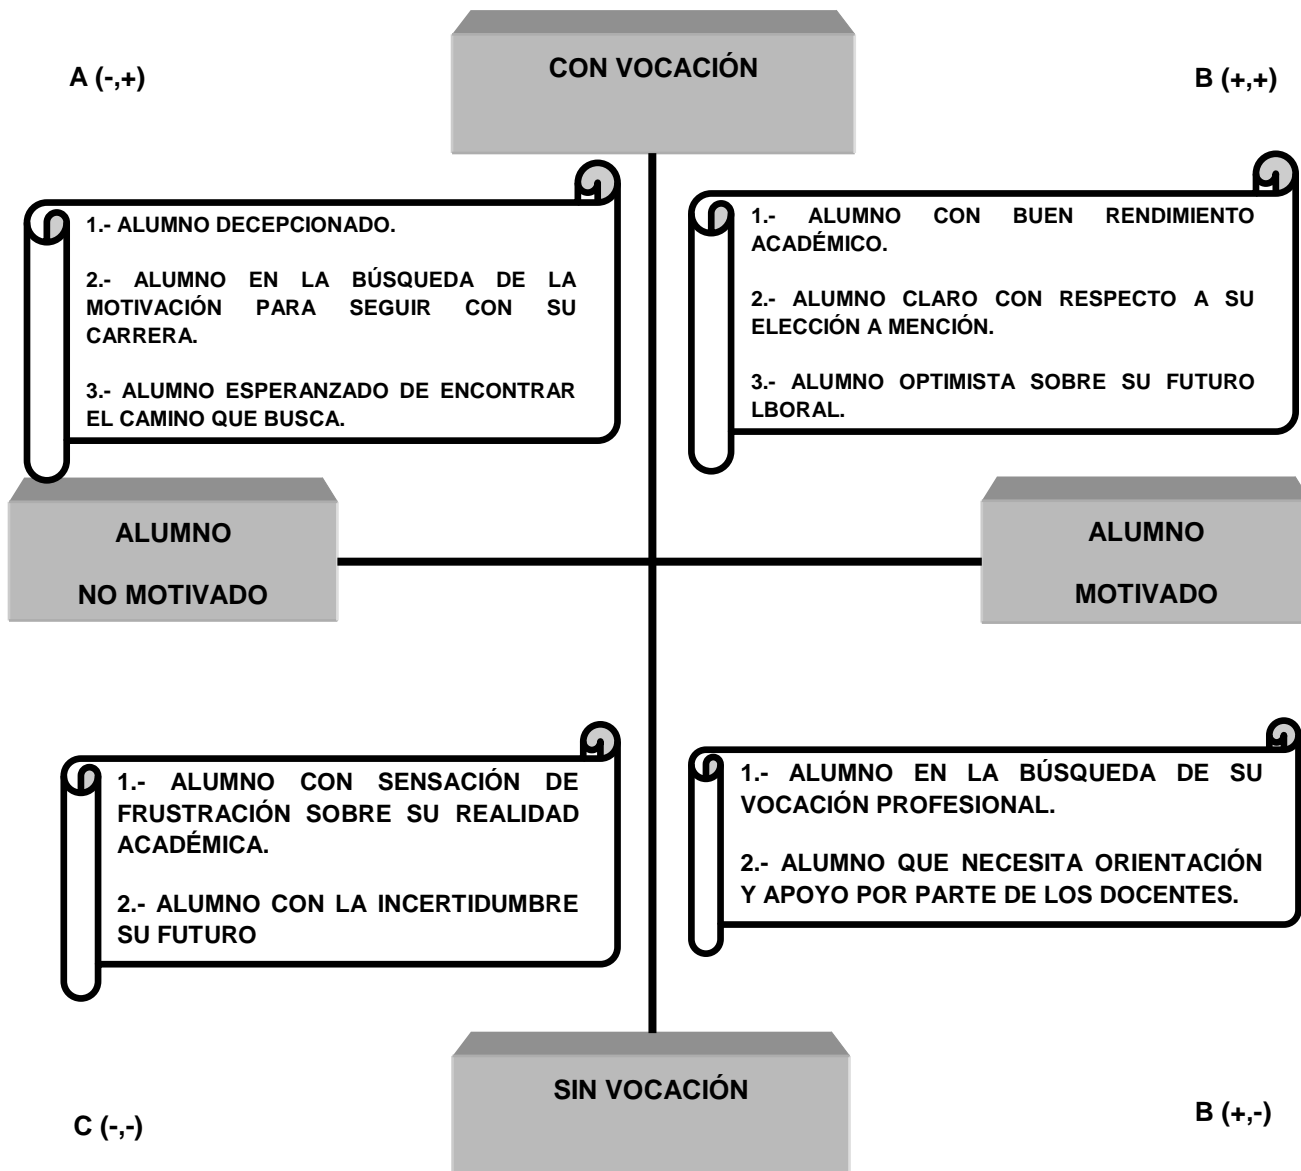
A (-,+)

CON VOCACIÓN

B (+,+)

1.- ALUMNO DECEPCIONADO.

2.- ALUMNO EN LA BÚSQUEDA DE LA MOTIVACIÓN PARA SEGUIR CON SU CARRERA.

3.- ALUMNO ESPERANZADO DE ENCONTRAR EL CAMINO QUE BUSCA.

1.- ALUMNO CON BUEN RENDIMIENTO ACADÉMICO.

2.- ALUMNO CLARO CON RESPECTO A SU ELECCIÓN A MENCIÓN.

3.- ALUMNO OPTIMISTA SOBRE SU FUTURO LBORAL.

ALUMNO

NO MOTIVADO

ALUMNO

MOTIVADO

1.- ALUMNO CON SENSACIÓN DE FRUSTRACIÓN SOBRE SU REALIDAD ACADÉMICA.

2.- ALUMNO CON LA INCERTIDUMBRE SU FUTURO

1.- ALUMNO EN LA BÚSQUEDA DE SU VOCACIÓN PROFESIONAL.

2.- ALUMNO QUE NECESITA ORIENTACIÓN Y APOYO POR PARTE DE LOS DOCENTES.

SIN VOCACIÓN

C (-,-)

B (+,-)